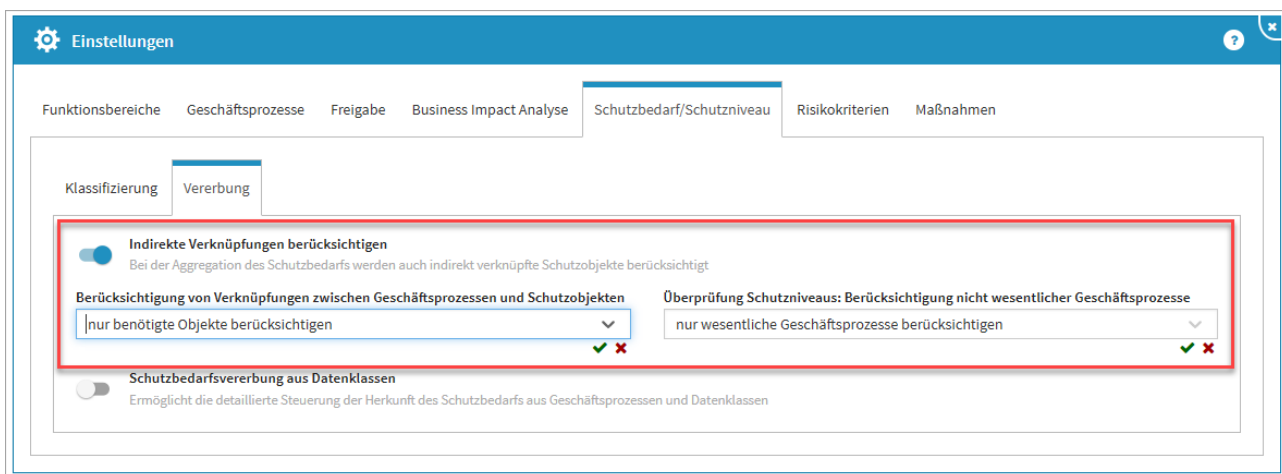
Einstellungen

Funktionsbereiche Geschäftsprozesse Freigabe Business Impact Analyse Schutzbedarf/Schutzniveau Risikokriterien Maßnahmen

Klassifizierung Vererbung

Indirekte Verknüpfungen berücksichtigen
Bei der Aggregation des Schutzbedarfs werden auch indirekt verknüpfte Schutzobjekte berücksichtigt

Berücksichtigung von Verknüpfungen zwischen Geschäftsprozessen und Schutzobjekten
nur benötigte Objekte berücksichtigen

Überprüfung Schutzniveaus: Berücksichtigung nicht wesentlicher Geschäftsprozesse
nur wesentliche Geschäftsprozesse berücksichtigen

Schutzbedarfsvererbung aus Datenklassen
Ermöglicht die detaillierte Steuerung der Herkunft des Schutzbedarfs aus Geschäftsprozessen und Datenklassen